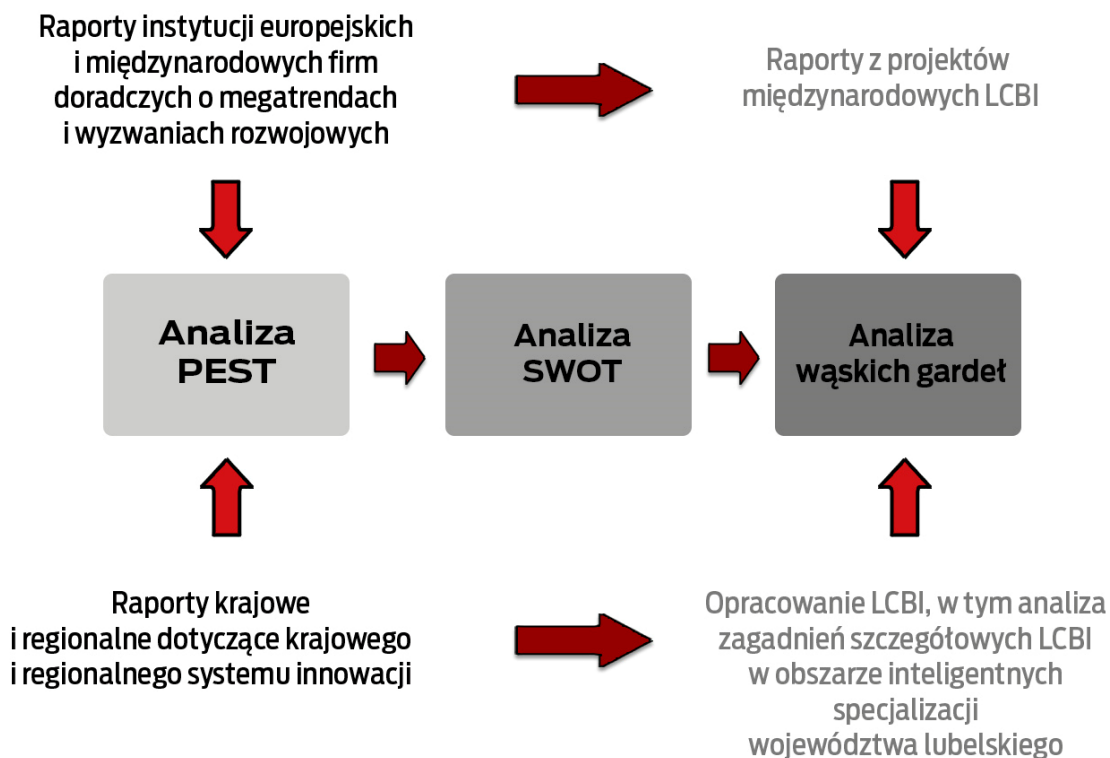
Raporty instytucji europejskich i międzynarodowych firm doradczych o megatrendach i wyzwaniach rozwojowych

Raporty z projektów międzynarodowych LCBI

Analiza PEST

Analiza SWOT

Analiza wąskich gardeł

Raporty krajowe i regionalne dotyczące krajowego i regionalnego systemu innowacji

Opracowanie LCBI, w tym analiza zagadnień szczegółowych LCBI w obszarze inteligentnych specjalizacji województwa lubelskiego